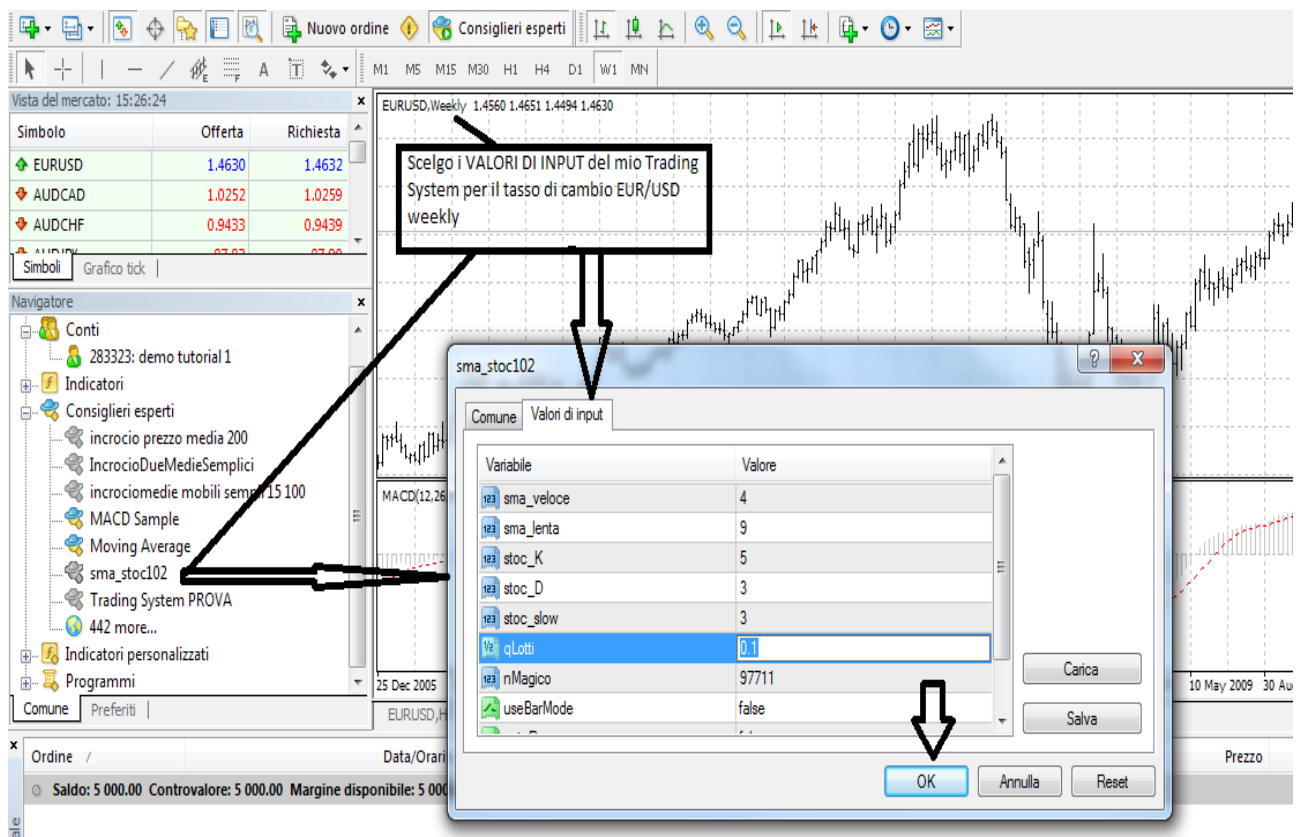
Nuovo ordine Consiglieri esperti

M1 M5 M15 M30 H1 H4 D1 W1 MN

Vista del mercato: 15:26:24

| Simbolo | Offerta | Richiesta |
|---|---|---|
| EURUSD | 1.4630 | 1.4632 |
| AUDCAD | 1.0252 | 1.0259 |
| AUDCHF | 0.9433 | 0.9439 |

Simboli Grafico tick

Navigatore

Conti
283323: demo tutorial 1
Indicatori
Consiglieri esperti
incrocio prezzo media 200
IncrocioDueMedieSemplici
incrociomedie mobili semp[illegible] 15 100
MACD Sample
Moving Average
sma_stoc102
Trading System PROVA
442 more...
Indicatori personalizzati
Programmi

Comune Preferiti

EURUSD,Weekly 1.4560 1.4651 1.4494 1.4630

Scelgo i VALORI DI INPUT del mio Trading System per il tasso di cambio EUR/USD weekly

MACD(12,26

25 Dec 2005

10 May 2009 30 Au

EURUSD,H

sma_stoc102

Comune Valori di input

| Variabile | Valore |
|---|---|
| sma_veloce | 4 |
| sma_lenta | 9 |
| stoc_K | 5 |
| stoc_D | 3 |
| stoc_slow | 3 |
| qLotti | 0.1 |
| nMagico | 97711 |
| useBarMode | false |

Carica
Salva

OK Annulla Reset

Ordine / Data/Orari Prezzo

Saldo: 5 000.00 Controvalore: 5 000.00 Margine disponibile: 5 000